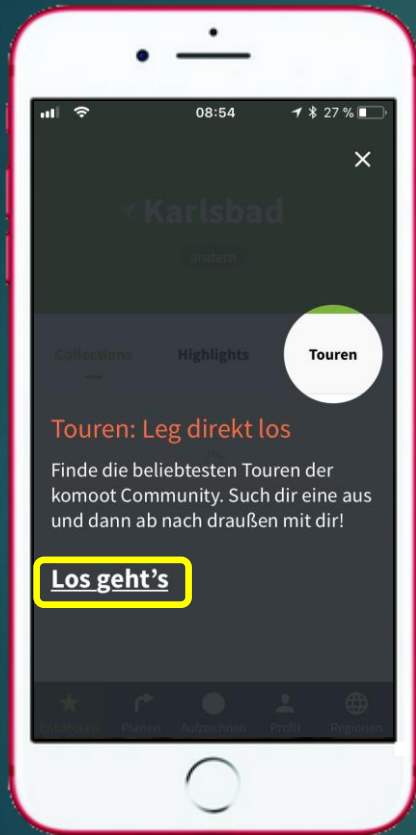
08:54

27 %

×

Karlsbad

ändern

Collections

Highlights

Touren

Touren: Leg direkt los

Finde die beliebtesten Touren der komoot Community. Such dir eine aus und dann ab nach draußen mit dir!

Los geht's

Entdecken

Planen

Aufzeichnen

Profil

Regionen